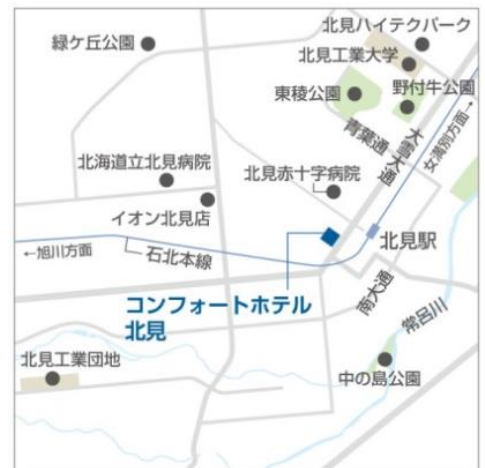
緑ケ丘公園

北見ハイテクパーク

北見工業大学

東稜公園

野付牛公園

青葉通

大雪通

女満別方面

北海道立北見病院

北見赤十字病院

イオン北見店

←旭川方面

石北本線

北見駅

コンフォートホテル
北見

南大通

常呂川

北見工業団地

中の島公園